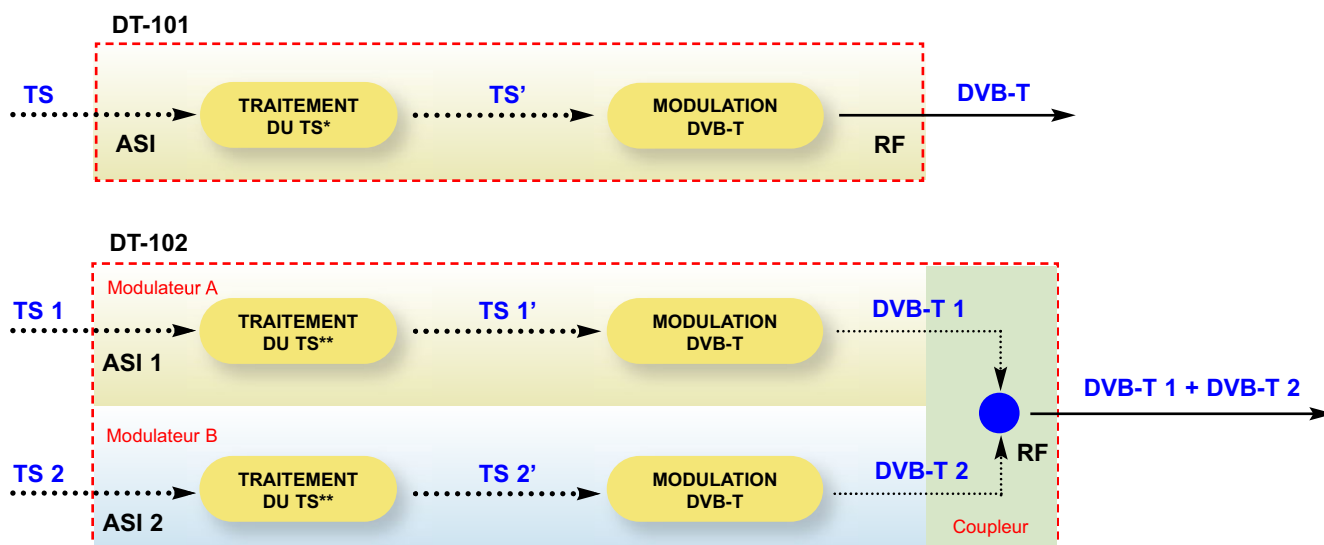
DT-101

TS

ASI

TRAITEMENT DU TS*

TS'

MODULATION DVB-T

RF

DVB-T

DT-102

Modulateur A

TS 1

ASI 1

TRAITEMENT DU TS**

TS 1'

MODULATION DVB-T

DVB-T 1

DVB-T 1 + DVB-T 2

RF

Modulateur B

TS 2

ASI 2

TRAITEMENT DU TS**

TS 2'

MODULATION DVB-T

DVB-T 2

Coupleur